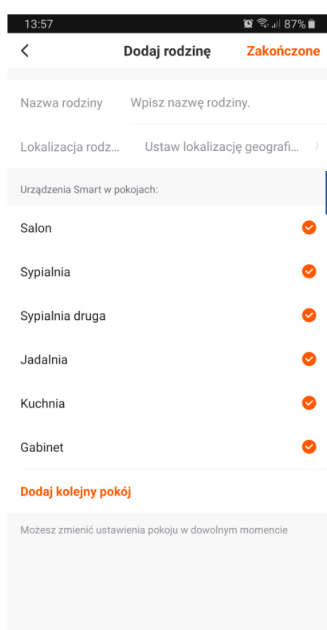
13:57
87%

<
Dodaj rodzinę
Zakończone

Nazwa rodziny
Wpisz nazwę rodziny.

Lokalizacja rodz...
Ustaw lokalizację geografi...

Urządzenia Smart w pokojach:

Salon

Sypialnia

Sypialnia druga

Jadalnia

Kuchnia

Gabinet

Dodaj kolejny pokój

Możesz zmienić ustawienia pokoju w dowolnym momencie